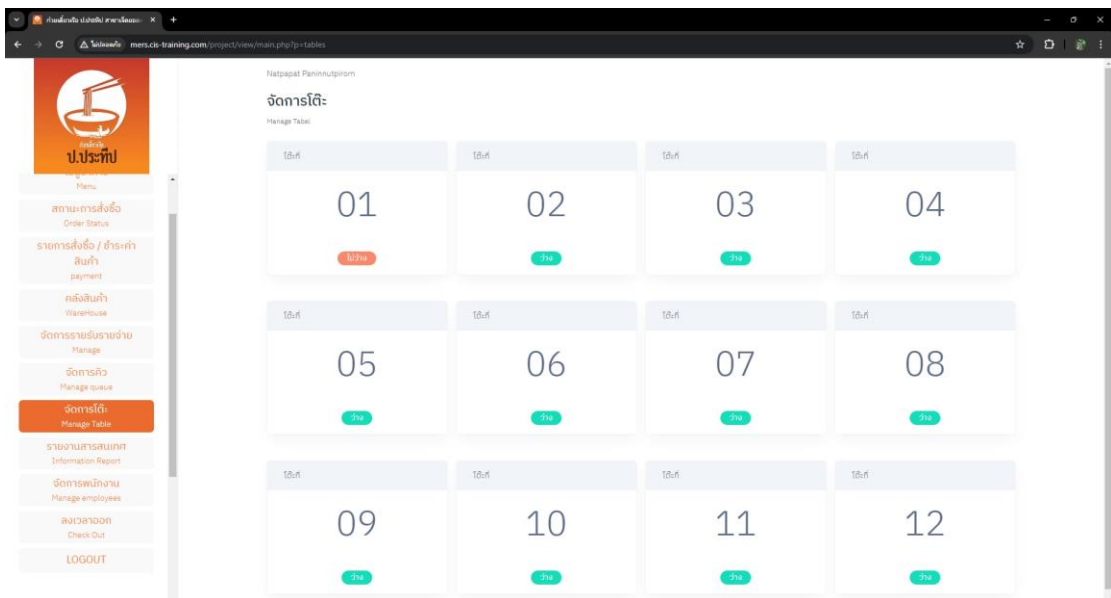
ก๋วยเตี๋ยวเรือ ป.ประทีป สาขาวัดมะ...

ไม่ปลอดภัย mers.cis-training.com/project/view/main.php?p=tables

ก๋วยเตี๋ยวเรือ
ป.ประทีป

Menu

สถานะการสั่งซื้อ
Order Status

รายการสั่งซื้อ / ชำระค่าสินค้า
payment

คลังสินค้า
WareHouse

จัดการรายรับรายจ่าย
Manage

จัดการคิว
Manage queue

จัดการโต๊ะ
Manage Table

รายงานสารสนเทศ
Information Report

จัดการพนักงาน
Manage employees

ลงเวลาออก
Check Out

LOGOUT

Natpapat Paninnutpirom

จัดการโต๊ะ
Manage Tabel

| โต๊ะที่ | โต๊ะที่ | โต๊ะที่ | โต๊ะที่ |
|---|---|---|---|
| 01 ไม่ว่าง | 02 ว่าง | 03 ว่าง | 04 ว่าง |
| 05 ว่าง | 06 ว่าง | 07 ว่าง | 08 ว่าง |
| 09 ว่าง | 10 ว่าง | 11 ว่าง | 12 ว่าง |